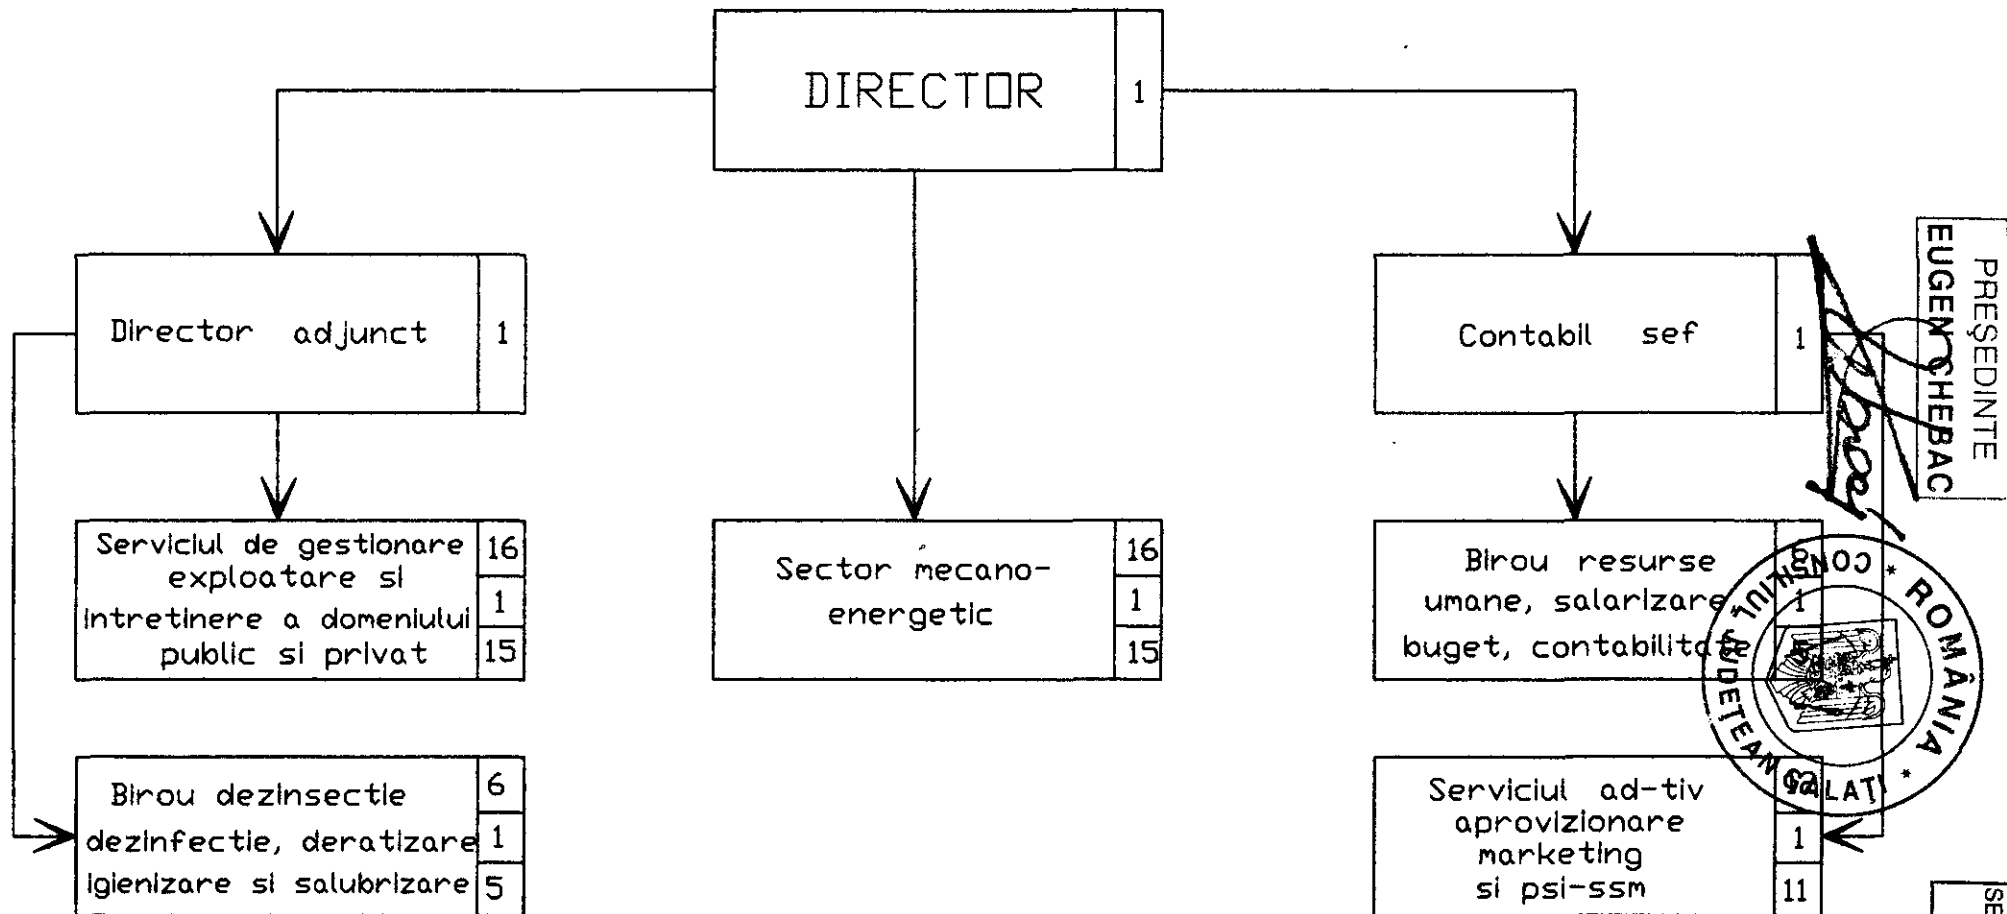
DIRECTOR 1

Director adjunct 1

Contabil sef 1

Serviciul de gestionare exploatare si intretinere a domeniului public si privat

| 16 |
|---|
| 1 |
| 15 |

Sector mecano-energetic

| 16 |
|---|
| 1 |
| 15 |

Birou resurse umane, salarizare buget, contabilitate

| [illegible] |
|---|
| 1 |

Birou dezinsectie dezinfectie, deratizare igienizare si salubrizare

| 6 |
|---|
| 1 |
| 5 |

Serviciul ad-tiv aprovizionare marketing si psi-ssm

| 1 |
|---|
| 11 |

PREȘEDINTE
EUGEN CHEBAC

CONSILIUL JUDEȚEAN GALAȚI * ROMÂNIA *

SE